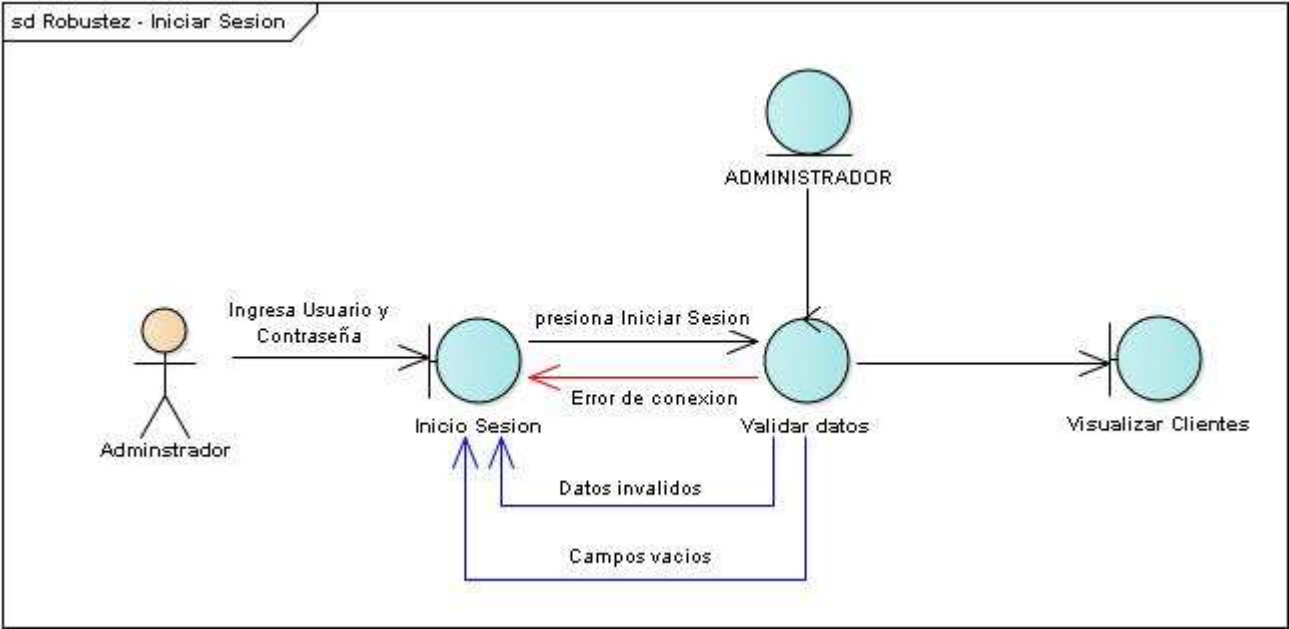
sd Robustez - Iniciar Sesion

ADMINISTRADOR

Ingresa Usuario y Contraseña

presiona Iniciar Sesion

Error de conexion

Adminstrador

Inicio Sesion

Validar datos

Visualizar Clientes

Datos invalidos

Campos vacios